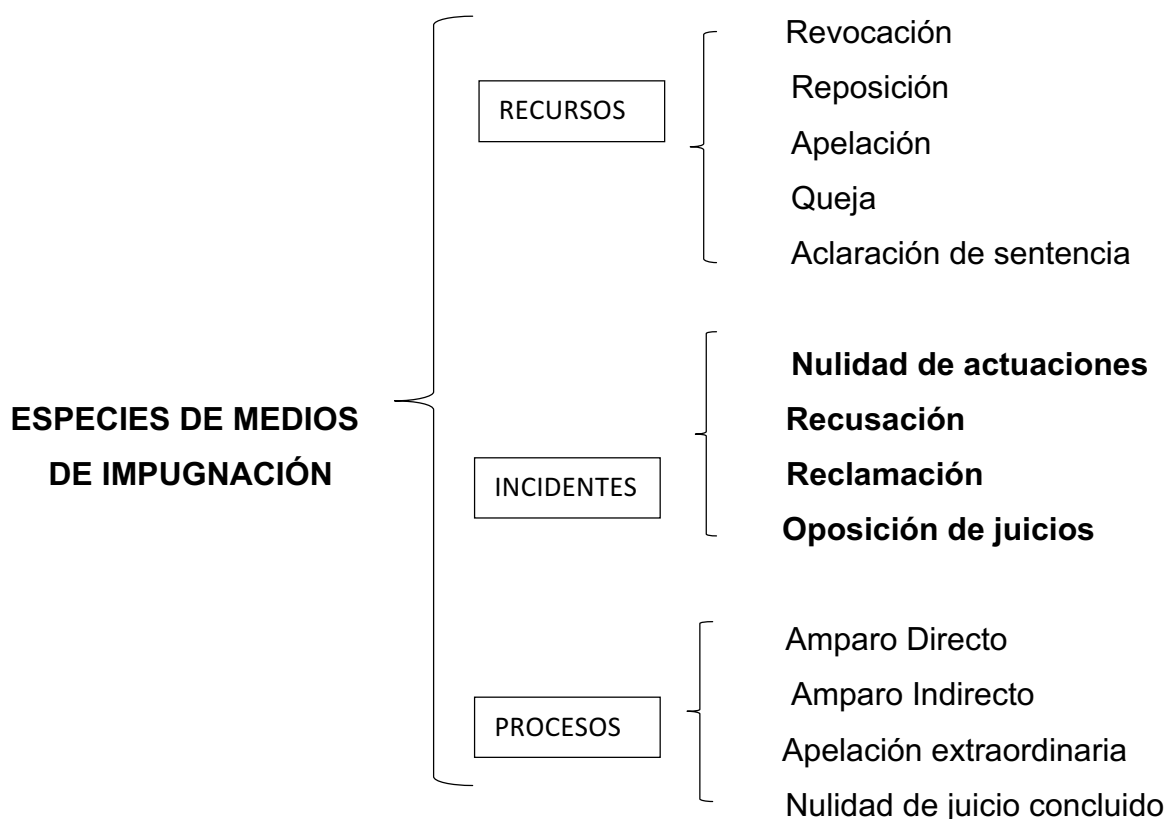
ESPECIES DE MEDIOS DE IMPUGNACIÓN

RECURSOS

Revocación
Reposición
Apelación
Queja
Aclaración de sentencia

INCIDENTES

Nulidad de actuaciones
Recusación
Reclamación
Oposición de juicios

PROCESOS

Amparo Directo
Amparo Indirecto
Apelación extraordinaria
Nulidad de juicio concluido